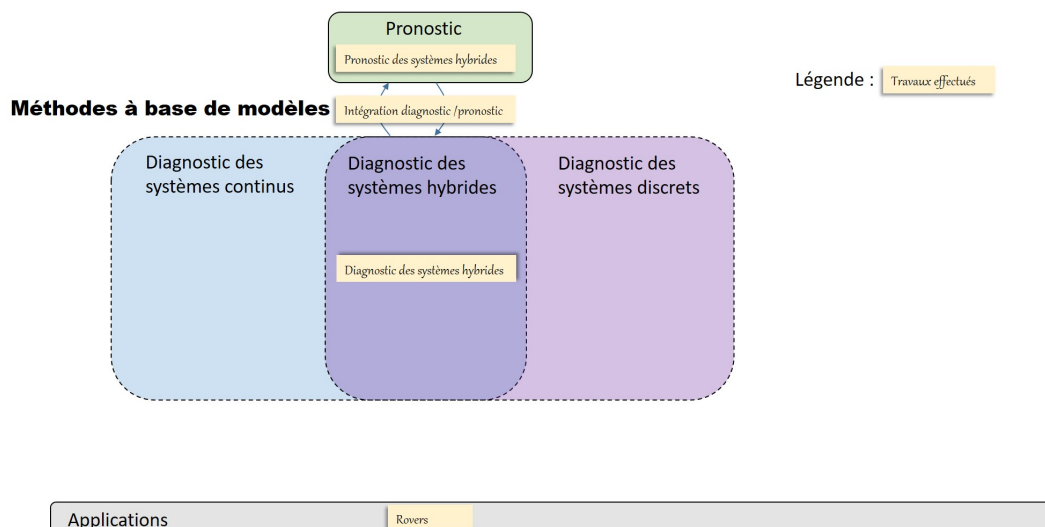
Pronostic

Pronostic des systèmes hybrides

Légende : Travaux effectués

Méthodes à base de modèles

Intégration diagnostic /pronostic

Diagnostic des systèmes continus

Diagnostic des systèmes hybrides

Diagnostic des systèmes discrets

Diagnostic des systèmes hybrides

Applications

Rovers